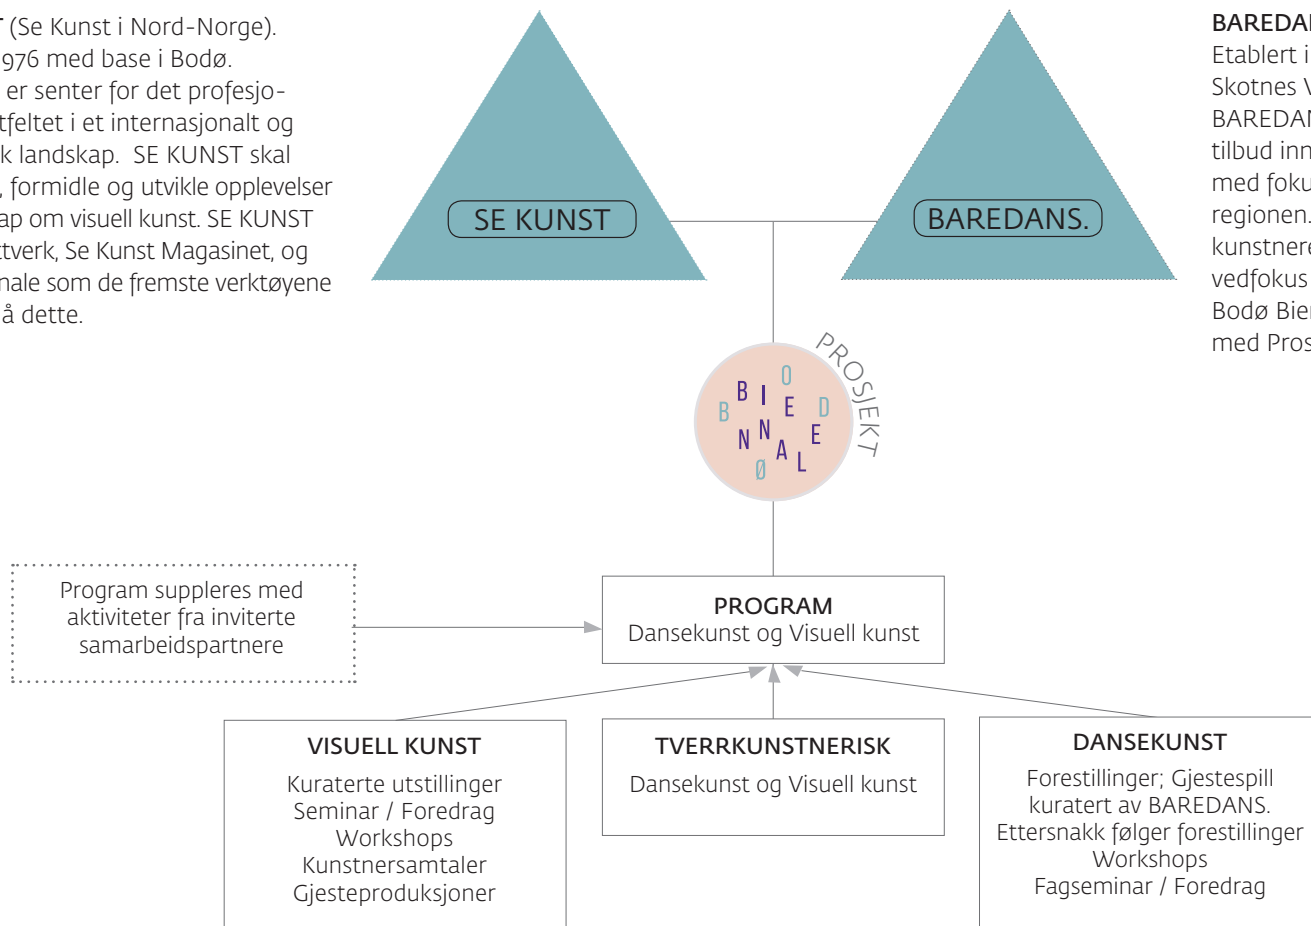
T (Se Kunst i Nord-Norge). 976 med base i Bodø. er senter for det profesjotfeltet i et internasjonalt og k landskap. SE KUNST skal , formidle og utvikle opplevelser ap om visuell kunst. SE KUNST tverk, Se Kunst Magasinet, og nale som de fremste verktøyene å dette.

SE KUNST

BAREDANS.

BAREDA
Etablert i
Skotnes V
BAREDAN
tilbud inn
med foku
regionen.
kunstnere
vedfokus
Bodø Bie
med Pros

PROSJEKT

B I O
B E D
N N
A E
Ø L

Program suppleres med aktiviteter fra inviterte samarbeidspartnere

PROGRAM
Dansekunst og Visuell kunst

VISUELL KUNST
Kuraterte utstillinger
Seminar / Foredrag
Workshops
Kunstnersamtaler
Gjesteproduksjoner

TVERRKUNSTNERISK
Dansekunst og Visuell kunst

DANSEKUNST
Forestillinger; Gjestespill kuratert av BAREDANS.
Ettersnakk følger forestillinger
Workshops
Fagseminar / Foredrag